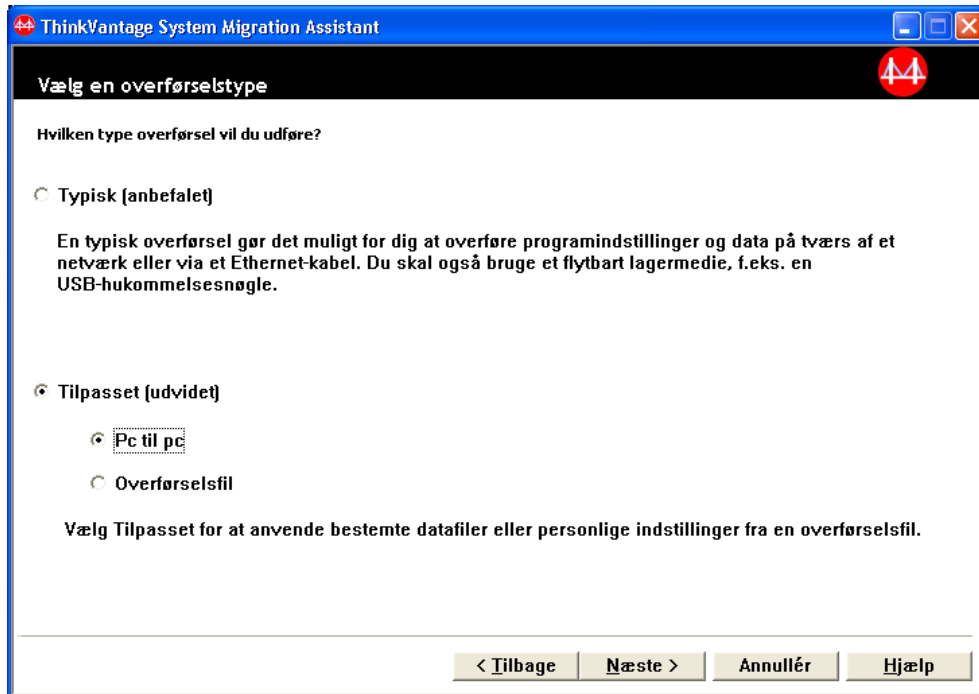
ThinkVantage System Migration Assistant

Vælg en overførselstype

Hvilken type overførsel vil du udføre?

Typisk (anbefalet)

En typisk overførsel gør det muligt for dig at overføre programindstillinger og data på tværs af et netværk eller via et Ethernet-kabel. Du skal også bruge et flytbart lagermedie, f.eks. en USB-hukommelsesnøgle.

Tilpasset (udvidet)

Pc til pc

Overførselsfil

Vælg Tilpasset for at anvende bestemte datafiler eller personlige indstillinger fra en overførselsfil.

< Tilbage | Næste > | Annullér | Hjælp